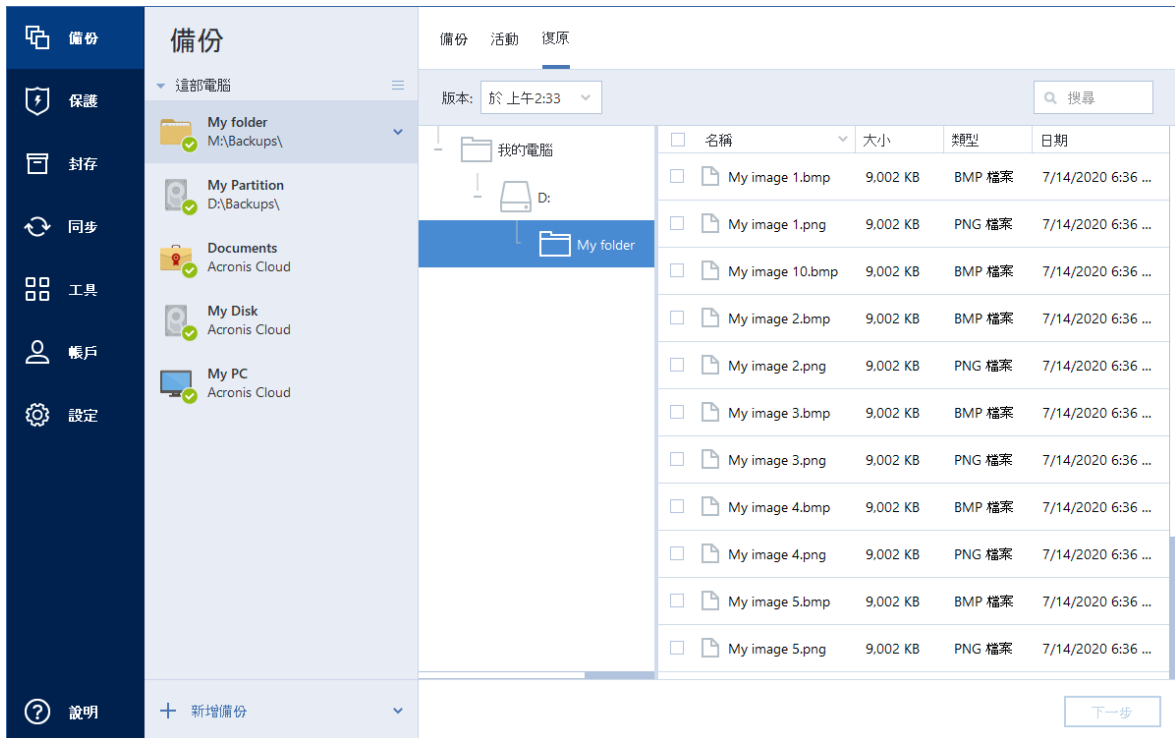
備份
保護
封存
同步
工具
帳戶
設定
說明

備份
這部電腦
My folder
M:\Backups\
My Partition
D:\Backups\
Documents
Acronis Cloud
My Disk
Acronis Cloud
My PC
Acronis Cloud
新增備份

備份 活動 復原

版本: 於 上午2:33
搜尋

我的電腦
D:
My folder

| 名稱 | 大小 | 類型 | 日期 |
|---|---|---|---|
| My image 1.bmp | 9,002 KB | BMP 檔案 | 7/14/2020 6:36 ... |
| My image 1.png | 9,002 KB | PNG 檔案 | 7/14/2020 6:36 ... |
| My image 10.bmp | 9,002 KB | BMP 檔案 | 7/14/2020 6:36 ... |
| My image 2.bmp | 9,002 KB | BMP 檔案 | 7/14/2020 6:36 ... |
| My image 2.png | 9,002 KB | PNG 檔案 | 7/14/2020 6:36 ... |
| My image 3.bmp | 9,002 KB | BMP 檔案 | 7/14/2020 6:36 ... |
| My image 3.png | 9,002 KB | PNG 檔案 | 7/14/2020 6:36 ... |
| My image 4.bmp | 9,002 KB | BMP 檔案 | 7/14/2020 6:36 ... |
| My image 4.png | 9,002 KB | PNG 檔案 | 7/14/2020 6:36 ... |
| My image 5.bmp | 9,002 KB | BMP 檔案 | 7/14/2020 6:36 ... |
| My image 5.png | 9,002 KB | PNG 檔案 | 7/14/2020 6:36 ... |

下一步